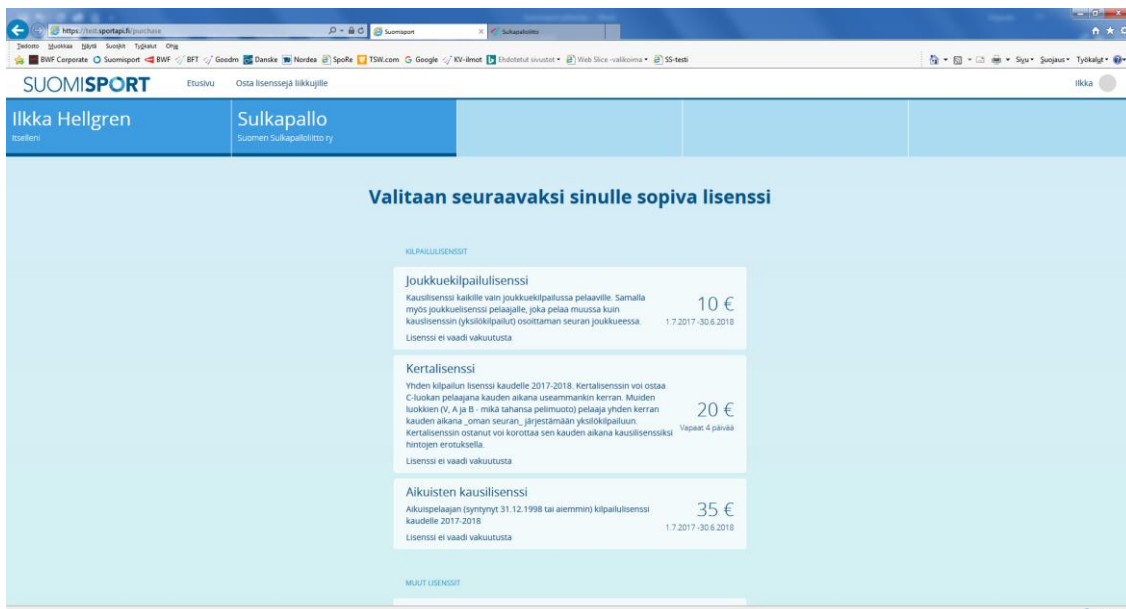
https://test.sportapi.fi/purchase
Suomisport
Sulkapallolitto

Tiedosto Muokkaa Näytä Suosikit Työkalut Ohje

BWF Corporate Suomisport BWF BFT Goodm Danske Nordea SpoRe TSW.com Google KV-ilmot Ehdotetut sivustot Web Slice -valikoima SS-testi

Sivu Suojaus Työkalut

SUOMISPORT Etusivu Osta lisensseja liikkujille

Ilkka

Ilkka Hellgren
Itselleni

Sulkapallo
Suomen Sulkapalloliitto ry

Valitaan seuraavaksi sinulle sopiva lisenssi

KILPAILULISENSSIT

Joukkuekilpailulisenssi
Kausilisenssi kaikille vain joukkuekilpailussa pelaaville. Samalla myös joukkuelisenssi pelaajalle, joka pelaa muussa kuin kausilisenssin (yksilökilpailut) osoittaman seuran joukkueessa.
Lisenssi ei vaadi vakuutusta
10 €
1.7.2017 -30.6.2018

Kertalisenssi
Yhden kilpailun lisenssi kaudelle 2017-2018. Kertalisenssin voi ostaa C-luokan pelaajana kauden aikana useammankin kerran. Muiden luokkien (V, A ja B - mikä tahansa pelimuoto) pelaaja yhden kerran kauden aikana _oman seuran_ järjestämään yksilökilpailuun. Kertalisenssin ostanut voi korottaa sen kauden aikana kausilisenssiksi hintojen erotuksella.
Lisenssi ei vaadi vakuutusta
20 €
Vapaat 4 päivää

Aikuisten kausilisenssi
Aikuispelaajan (syntynyt 31.12.1998 tai aiemmin) kilpailulisenssi kaudelle 2017-2018
Lisenssi ei vaadi vakuutusta
35 €
1.7.2017 -30.6.2018

MUUT LISENSSIT